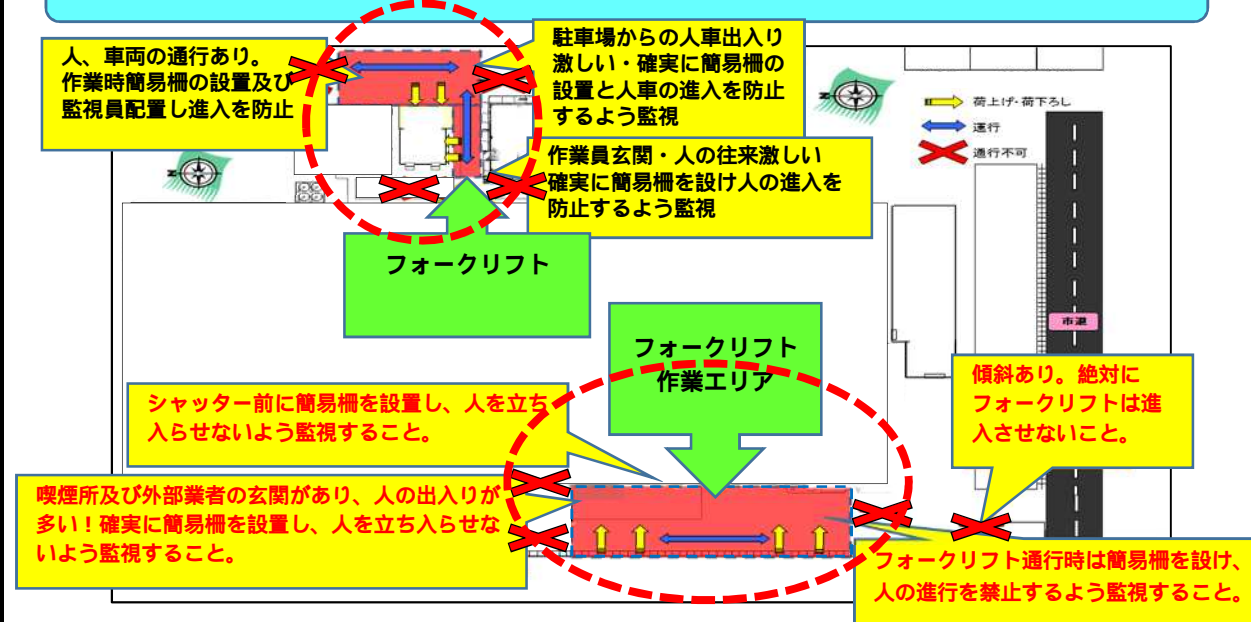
人、車両の通行あり。作業時簡易柵の設置及び監視員配置し進入を防止

駐車場からの人車出入り激しい・確実に簡易柵の設置と人車の進入を防止するよう監視

荷上げ・荷下ろし

運行

通行不可

作業員玄関・人の往来激しい確実に簡易柵を設け人の進入を防止するよう監視

フォークリフト

市道

フォークリフト作業エリア

シャッター前に簡易柵を設置し、人を立ち入らせないよう監視すること。

傾斜あり。絶対にフォークリフトは進入させないこと。

喫煙所及び外部業者の玄関があり、人の出入りが多い！確実に簡易柵を設置し、人を立ち入らせないよう監視すること。

フォークリフト通行時は簡易柵を設け、人の進行を禁止するよう監視すること。